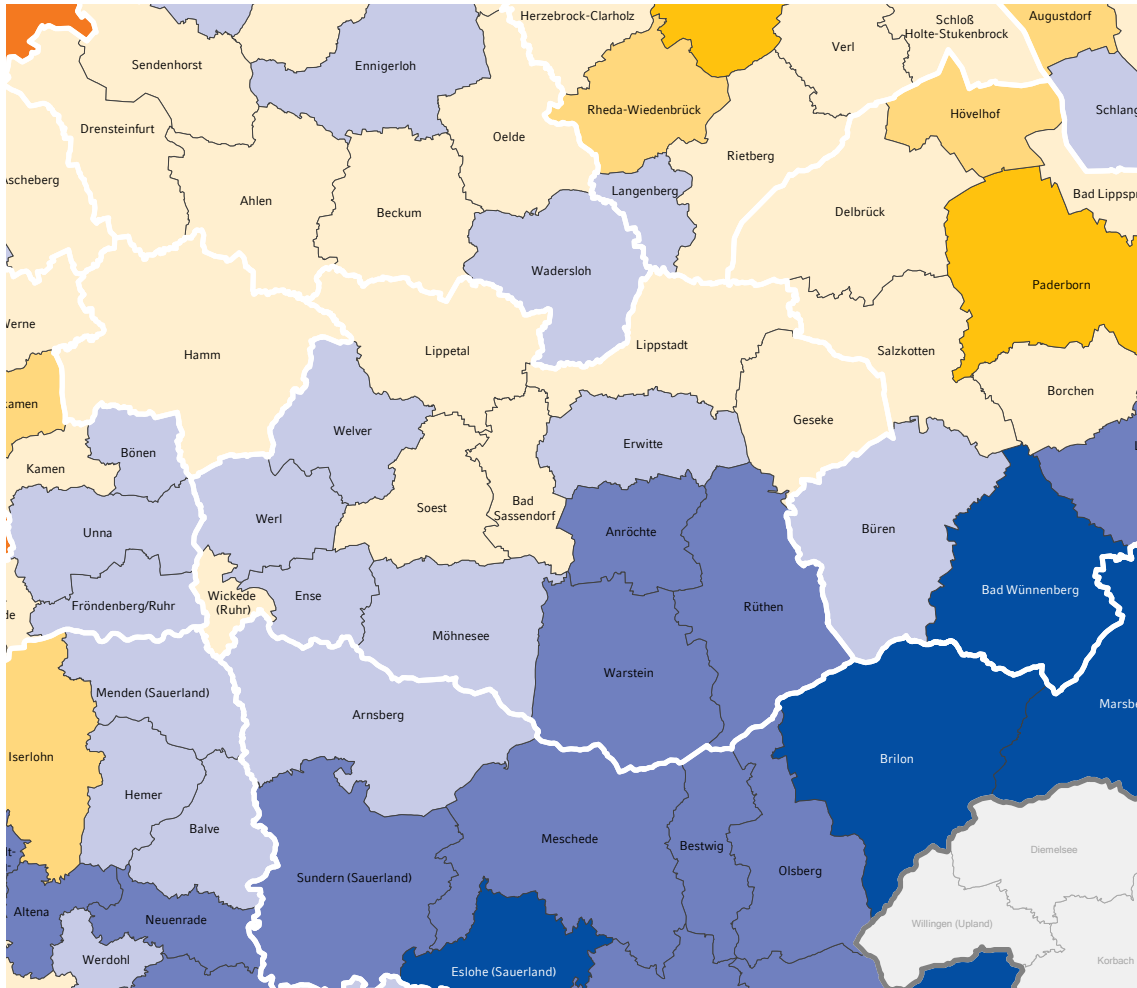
Herzebrock-Clarholz
Schloß Holte-Stukenbrock
Augustdorf
Sendenhorst
Ennigerloh
Verl
Rheda-Wiedenbrück
Hövelhof
Schlang
Drensteinfurt
Oelde
Rietberg
Ascheberg
Langenberg
Bad Lippspr
Ahlen
Beckum
Delbrück
Wadersloh
Paderborn
Werne
Hamm
Lippetal
Lippstadt
Salzkotten
Kamen
Borchen
Welver
Geseke
Bönen
Erwitte
Kamen
Bad Sassendorf
Werl
Soest
Anröchte
Unna
Büren
Bad Wünnenberg
Wickede (Ruhr)
Ense
Fröndenberg/Ruhr
Rüthen
de
Möhnesee
Warstein
Menden (Sauerland)
Marsb
Arnsberg
Iserlohn
Brilon
Hemer
Diemelsee
Meschede
Bestwig
Balve
Olsberg
Sundern (Sauerland)
Altena
Neuenrade
Willingen (Upland)
Werdohl
Korbach
Eslohe (Sauerland)